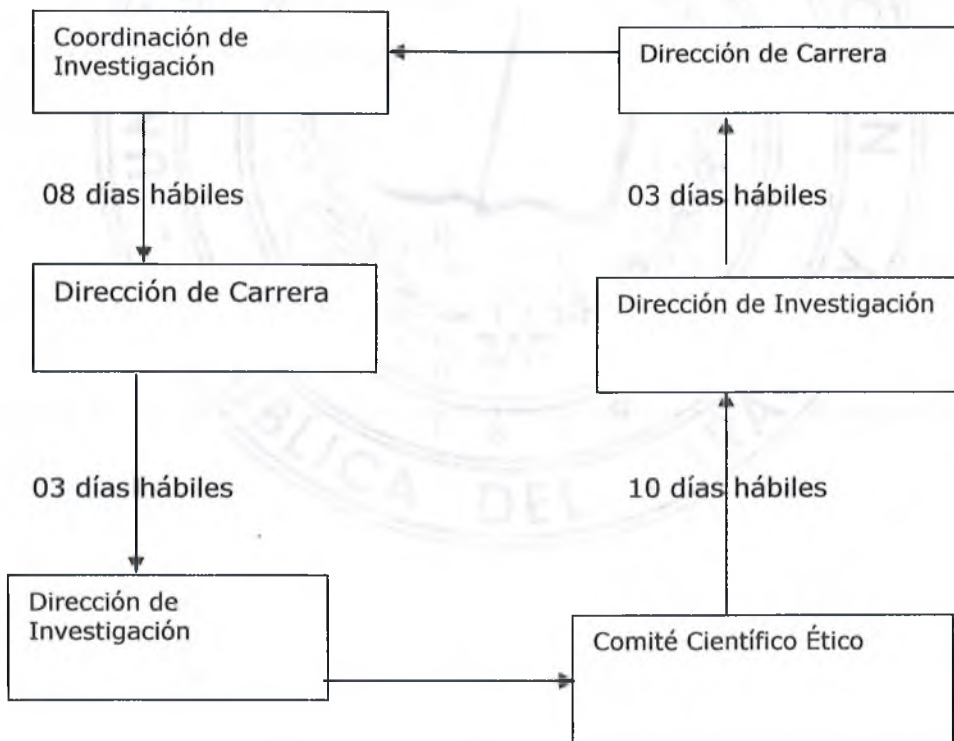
Coordinación de Investigación

Dirección de Carrera

08 días hábiles

03 días hábiles

Dirección de Carrera

Dirección de Investigación

03 días hábiles

10 días hábiles

Dirección de Investigación

Comité Científico Ético